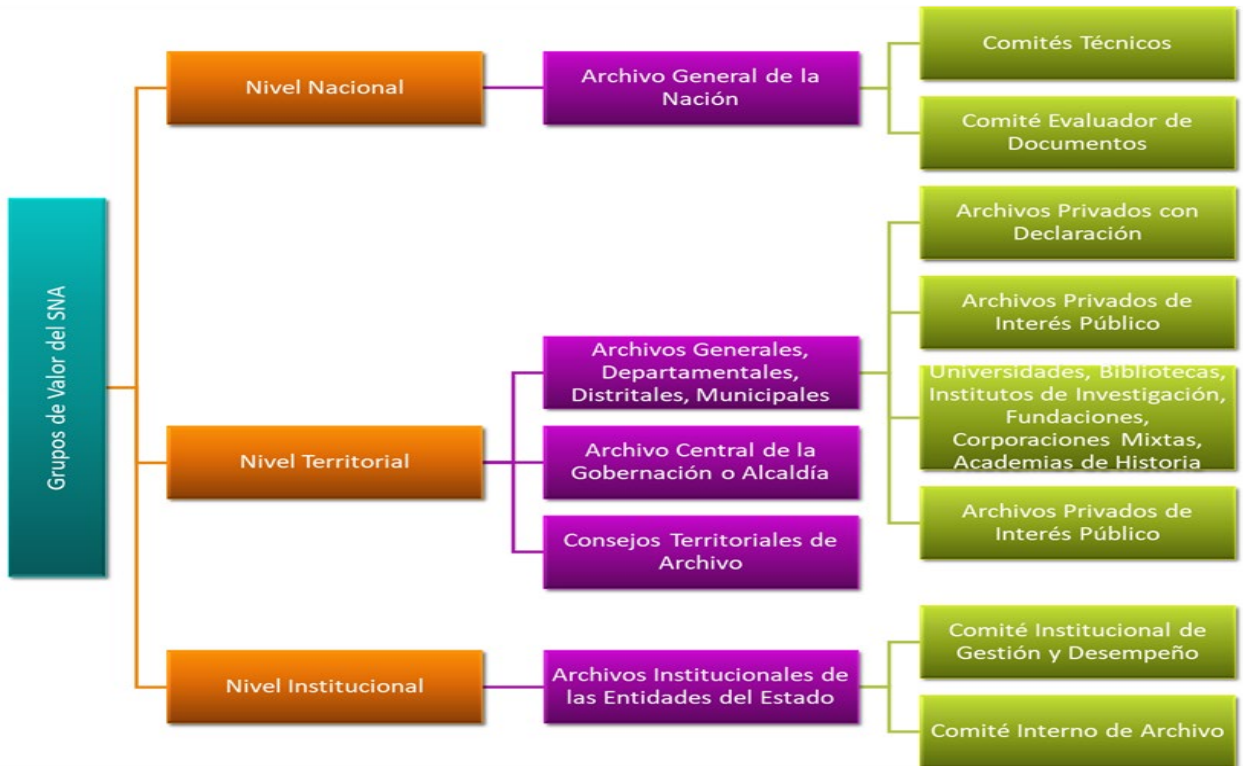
Grupos de Valor del SNA

Nivel Nacional

Archivo General de la Nación

Comités Técnicos

Comité Evaluador de Documentos

Nivel Territorial

Archivos Generales, Departamentales, Distritales, Municipales

Archivo Central de la Gobernación o Alcaldía

Consejos Territoriales de Archivo

Archivos Privados con Declaración

Archivos Privados de Interés Público

Universidades, Bibliotecas, Institutos de Investigación, Fundaciones, Corporaciones Mixtas, Academias de Historia

Archivos Privados de Interés Público

Nivel Institucional

Archivos Institucionales de las Entidades del Estado

Comité Institucional de Gestión y Desempeño

Comité Interno de Archivo